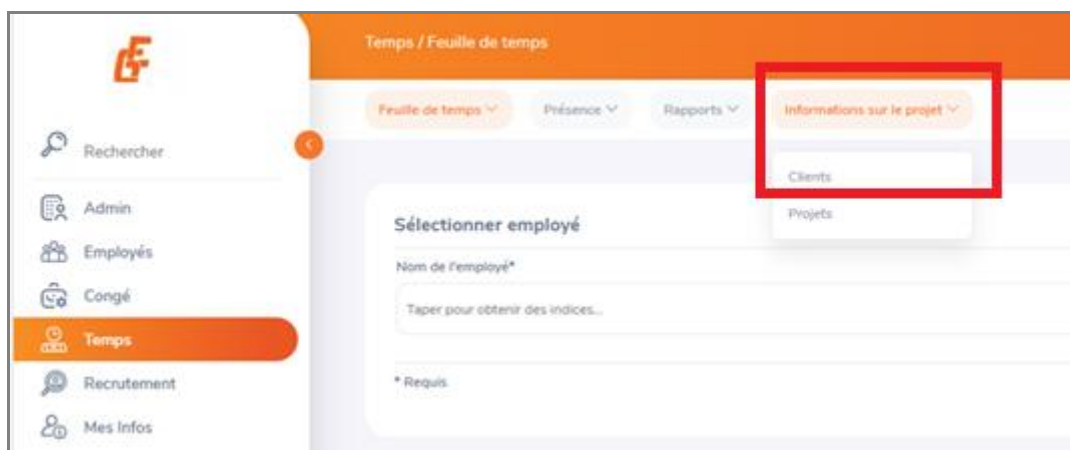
Temps / Feuille de temps

Feuille de temps
Présence
Rapports
Informations sur le projet

Clients
Projets

Rechercher
Admin
Employés
Congé
Temps
Recrutement
Mes Infos

Sélectionner employé

Nom de l'employé*

Taper pour obtenir des indices...

* Requis